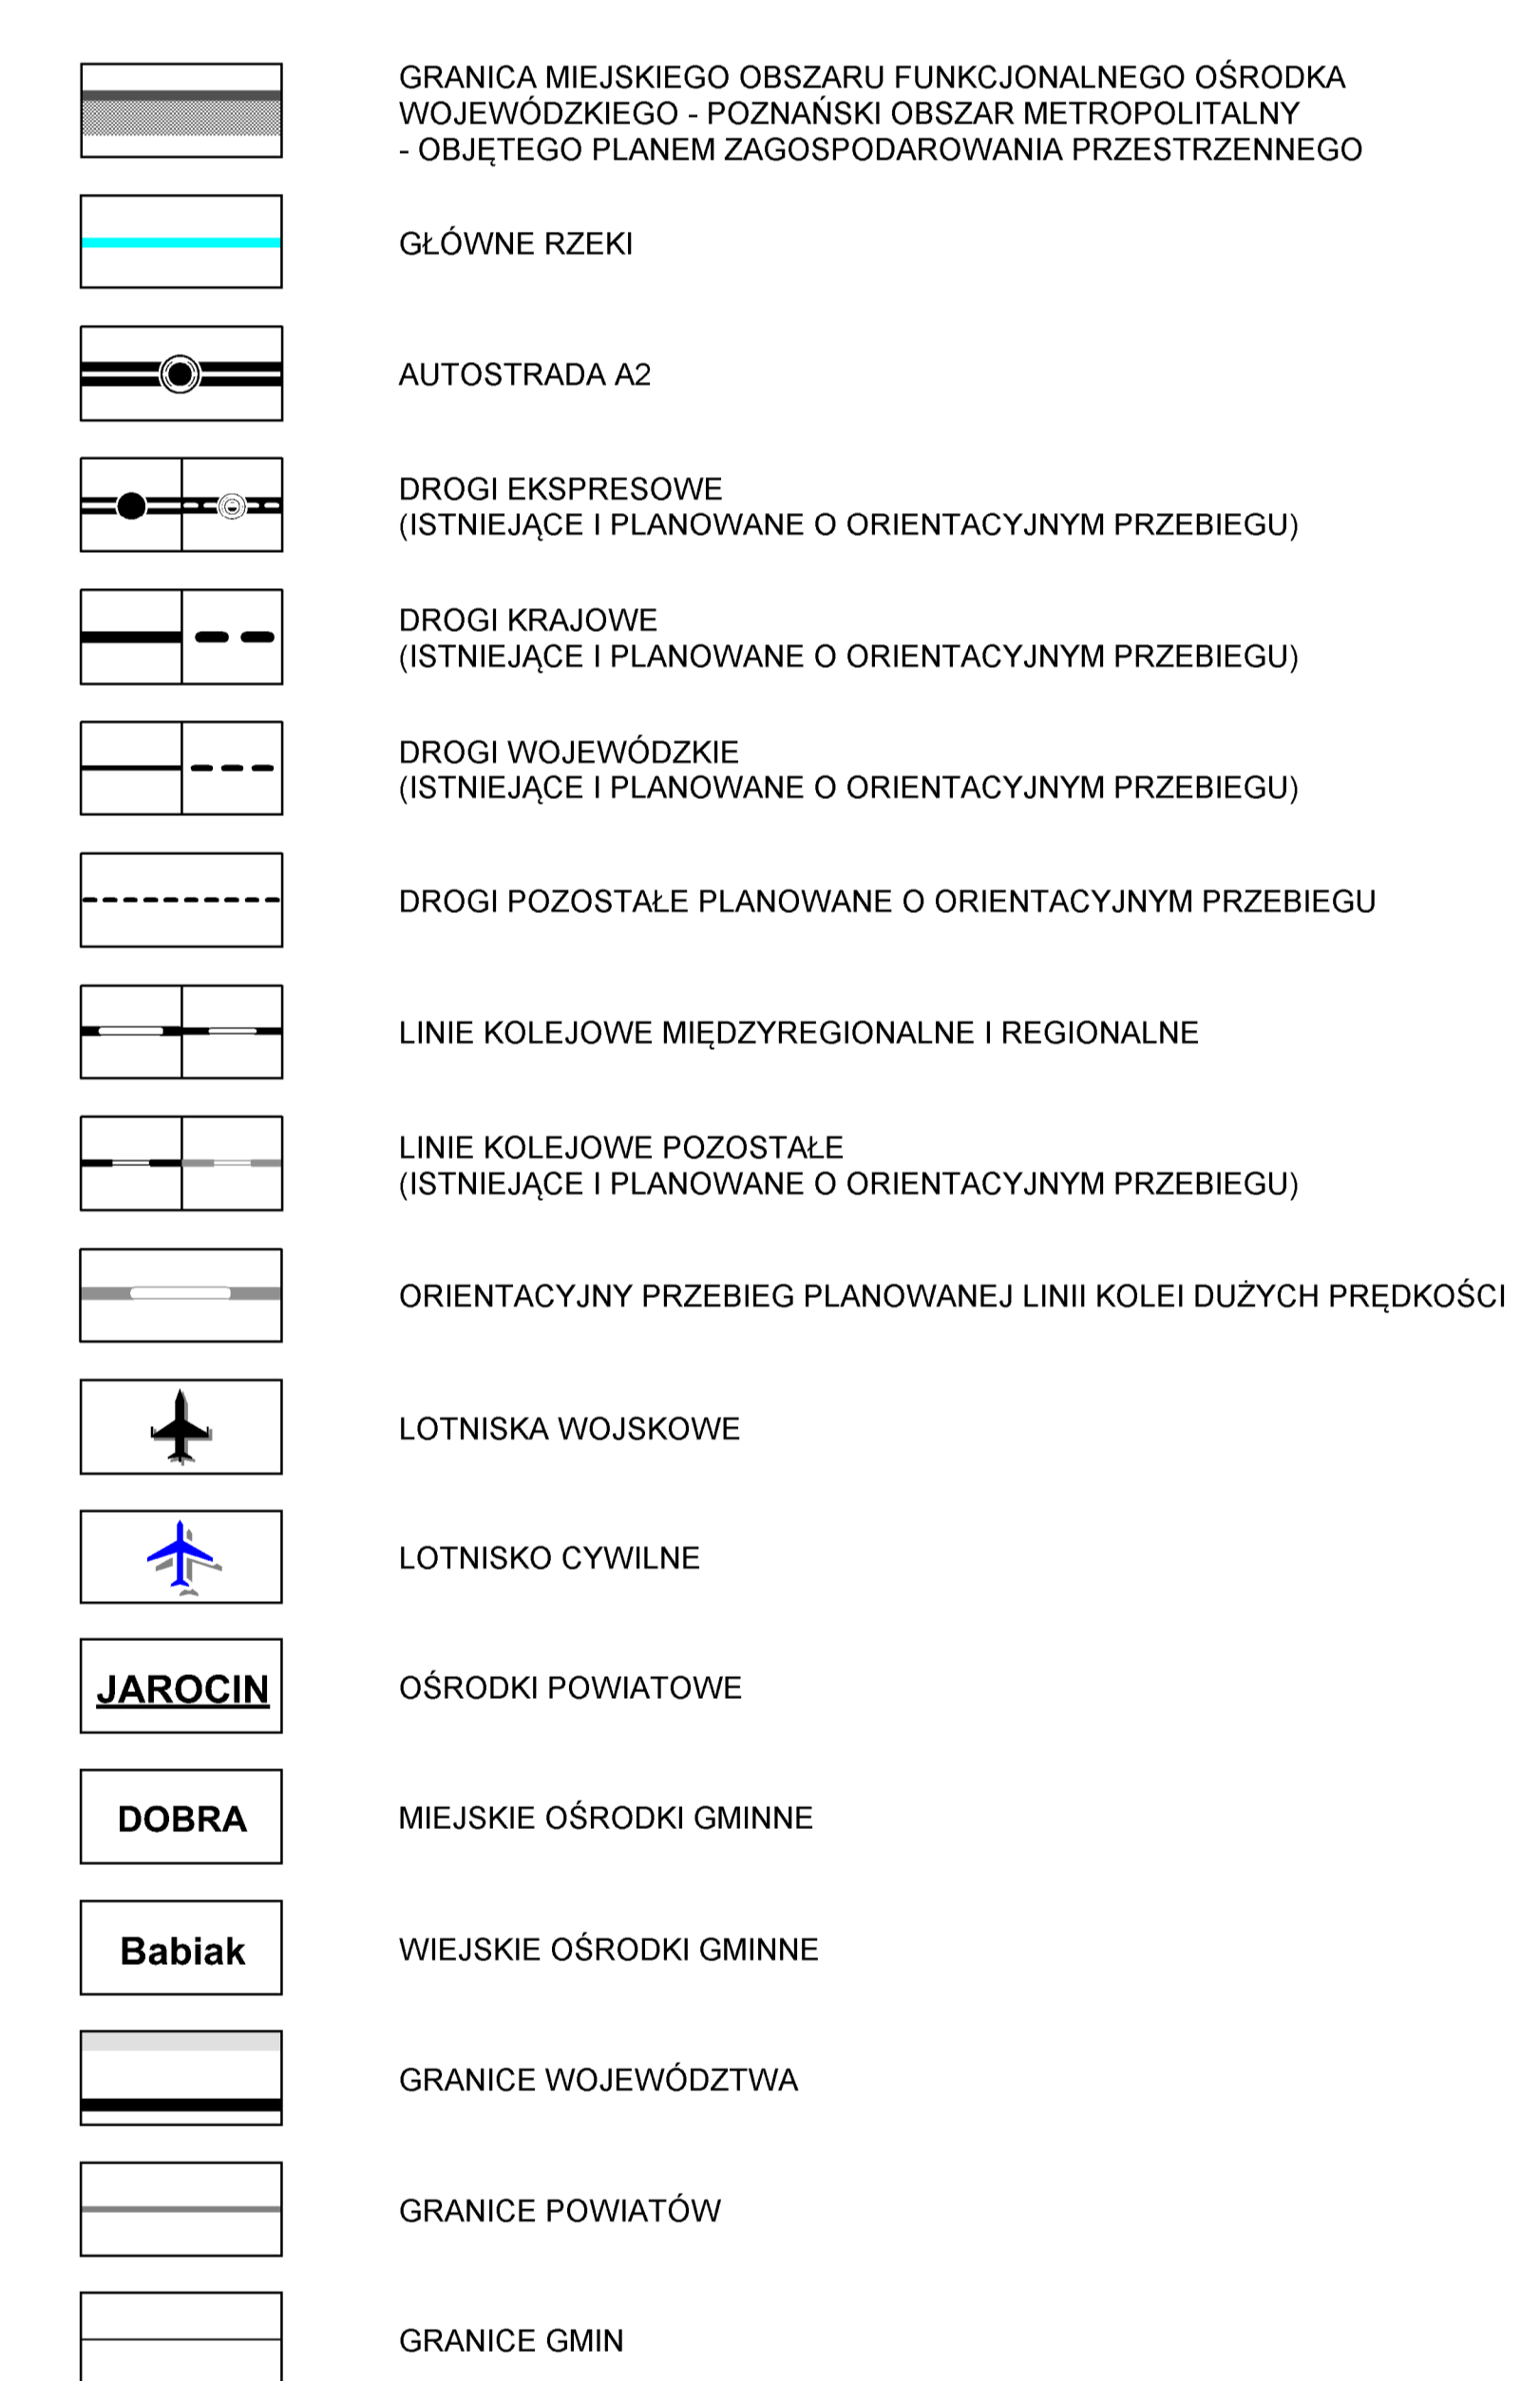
GRANICA MIEJSKIEGO OBSZARU FUNKCJONALNEGO OŚRODKA WOJEWÓDZKIEGO - POZNAŃSKI OBSZAR METROPOLITALNY - OBJĘTEGO PLANEM ZAGOSPODAROWANIA PRZESTRZENNEGO

GŁÓWNE RZEKI

AUTOSTRADA A2

DROGI EKSPRESOWE
(ISTNIEJĄCE I PLANOWANE O ORIENTACYJNYM PRZEBIEGU)

DROGI KRAJOWE
(ISTNIEJĄCE I PLANOWANE O ORIENTACYJNYM PRZEBIEGU)

DROGI WOJEWÓDZKIE
(ISTNIEJĄCE I PLANOWANE O ORIENTACYJNYM PRZEBIEGU)

DROGI POZOSTAŁE PLANOWANE O ORIENTACYJNYM PRZEBIEGU

LINIE KOLEJOWE MIĘDZYREGIONALNE I REGIONALNE

LINIE KOLEJOWE POZOSTAŁE
(ISTNIEJĄCE I PLANOWANE O ORIENTACYJNYM PRZEBIEGU)

ORIENTACYJNY PRZEBIEG PLANOWANEJ LINII KOLEI DUŻYCH PRĘDKOŚCI

LOTNISKA WOJSKOWE

LOTNISKO CYWILNE

JAROCIN

OŚRODKI POWIATOWE

DOBRA

MIEJSKIE OŚRODKI GMINNE

Babiak

WIEJSKIE OŚRODKI GMINNE

GRANICE WOJEWÓDZTWA

GRANICE POWIATÓW

GRANICE GMIN